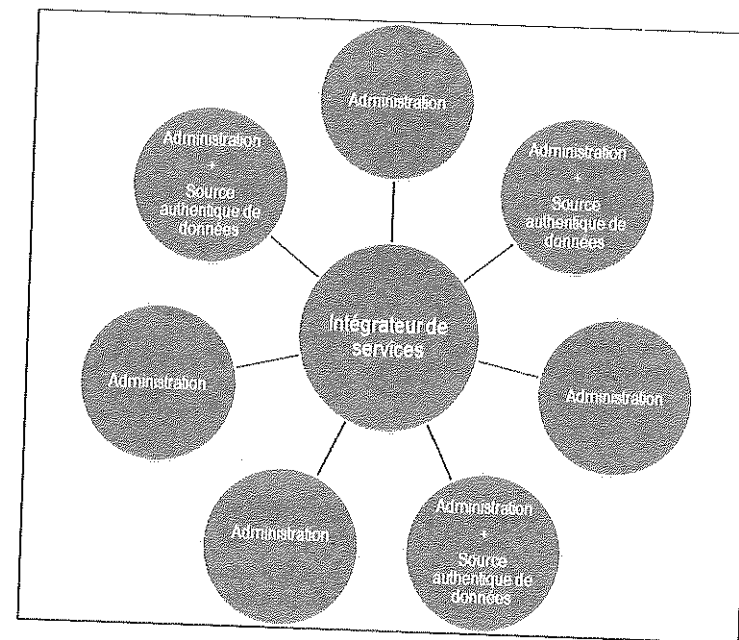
Administration

Administration
+
Source authentique de données

Administration
+
Source authentique de données

Intégrateur de services

Administration

Administration

Administration

Administration
+
Source authentique de données